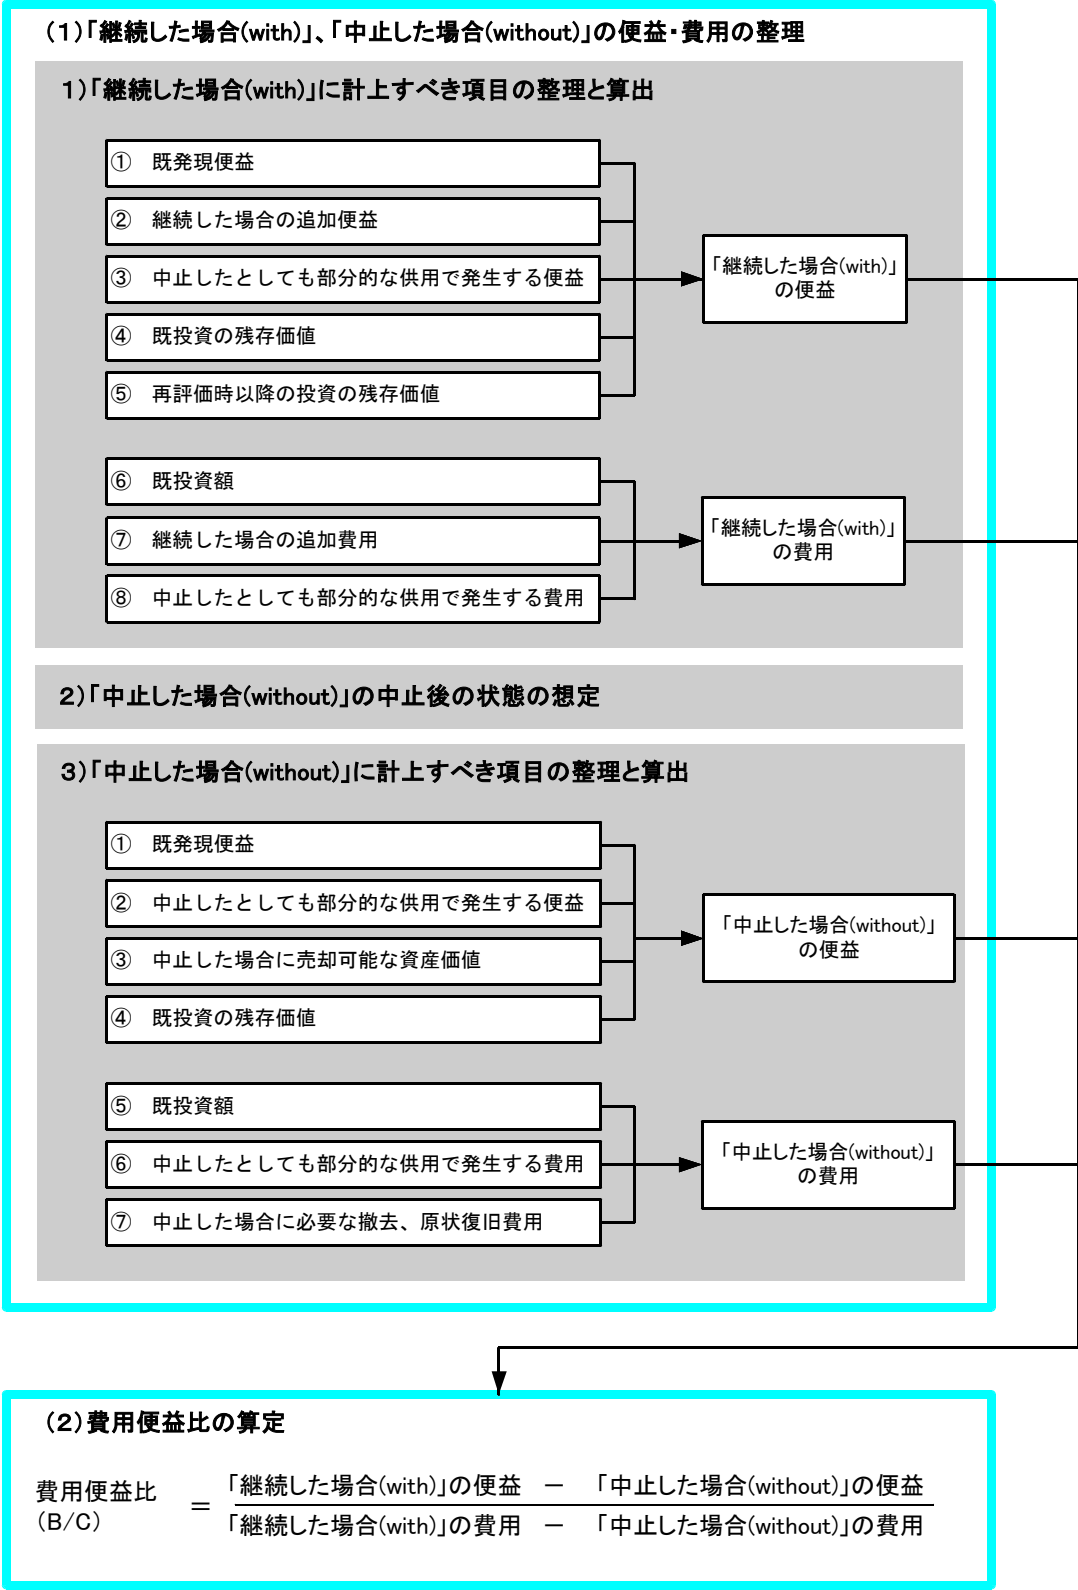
（1）「継続した場合(with)」、「中止した場合(without)」の便益・費用の整理

1）「継続した場合(with)」に計上すべき項目の整理と算出

① 既発現便益
② 継続した場合の追加便益
③ 中止したとしても部分的な供用で発生する便益
④ 既投資の残存価値
⑤ 再評価時以降の投資の残存価値

「継続した場合(with)」の便益

⑥ 既投資額
⑦ 継続した場合の追加費用
⑧ 中止したとしても部分的な供用で発生する費用

「継続した場合(with)」の費用

2）「中止した場合(without)」の中止後の状態の想定

3）「中止した場合(without)」に計上すべき項目の整理と算出

① 既発現便益
② 中止したとしても部分的な供用で発生する便益
③ 中止した場合に売却可能な資産価値
④ 既投資の残存価値

「中止した場合(without)」の便益

⑤ 既投資額
⑥ 中止したとしても部分的な供用で発生する費用
⑦ 中止した場合に必要な撤去、原状復旧費用

「中止した場合(without)」の費用

（2）費用便益比の算定

費用便益比（B/C） $=\frac{「継続した場合(with)」の便益 - 「中止した場合(without)」の便益}{「継続した場合(with)」の費用 - 「中止した場合(without)」の費用}$